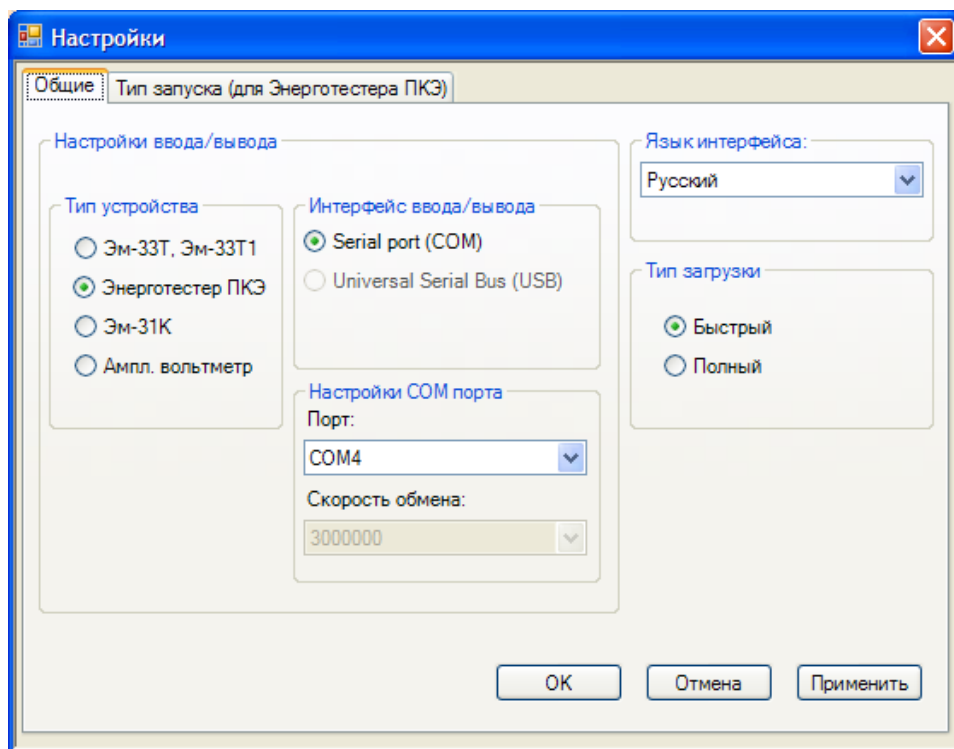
Настройки

Общие | Тип запуска (для Энерготестера ПКЭ)

Настройки ввода/вывода

Тип устройства
Эм-33Т, Эм-33Т1
Энерготестер ПКЭ
Эм-31К
Ампл. вольтметр

Интерфейс ввода/вывода
Serial port (COM)
Universal Serial Bus (USB)

Настройки COM порта
Порт:
COM4
Скорость обмена:
3000000

Язык интерфейса:
Русский

Тип загрузки
Быстрый
Полный

OK
Отмена
Применить